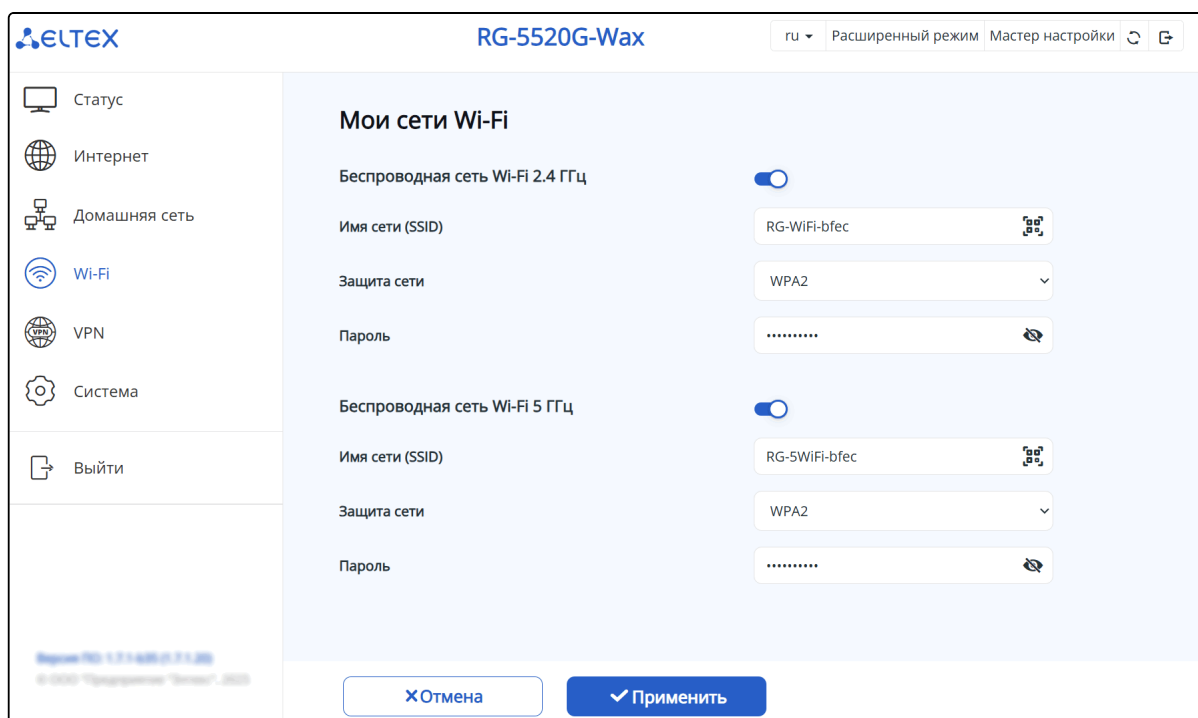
ELTEX

RG-5520G-Wax

ru ▾ Расширенный режим Мастер настройки

Статус

Интернет

Домашняя сеть

Wi-Fi

VPN

Система

Выйти

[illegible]

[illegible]

Мои сети Wi-Fi

Беспроводная сеть Wi-Fi 2.4 ГГц

Имя сети (SSID) RG-WiFi-bfec

Защита сети WPA2

Пароль ••••••••••

Беспроводная сеть Wi-Fi 5 ГГц

Имя сети (SSID) RG-5WiFi-bfec

Защита сети WPA2

Пароль ••••••••••

✕Отмена

✓Применить